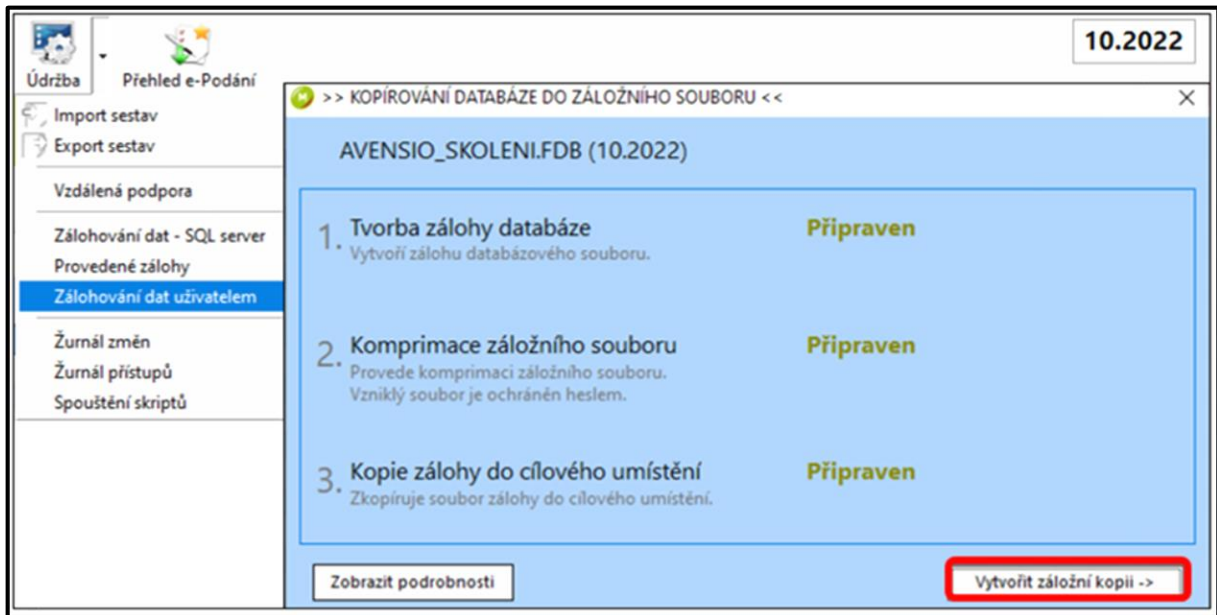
Údržba

Přehled e-Podání

10.2022

Import sestav
Export sestav

Vzdálená podpora

Zálohování dat - SQL server
Provedené zálohy
Zálohování dat uživatelem

Žurnál změn
Žurnál přístupů
Spouštění skriptů

>> KOPÍROVÁNÍ DATABÁZE DO ZÁLOŽNÍHO SOUBORU <<

×

AVENSIO_SKOLENI.FDB (10.2022)

1. Tvorba zálohy databáze
Vytvoří zálohu databázového souboru.

Připraven

2. Komprimace záložního souboru
Provede komprimaci záložního souboru. Vzniklý soubor je ochráněn heslem.

Připraven

3. Kopie zálohy do cílového umístění
Zkopíruje soubor zálohy do cílového umístění.

Připraven

Zobrazit podrobnosti

Vytvořit záložní kopii ->